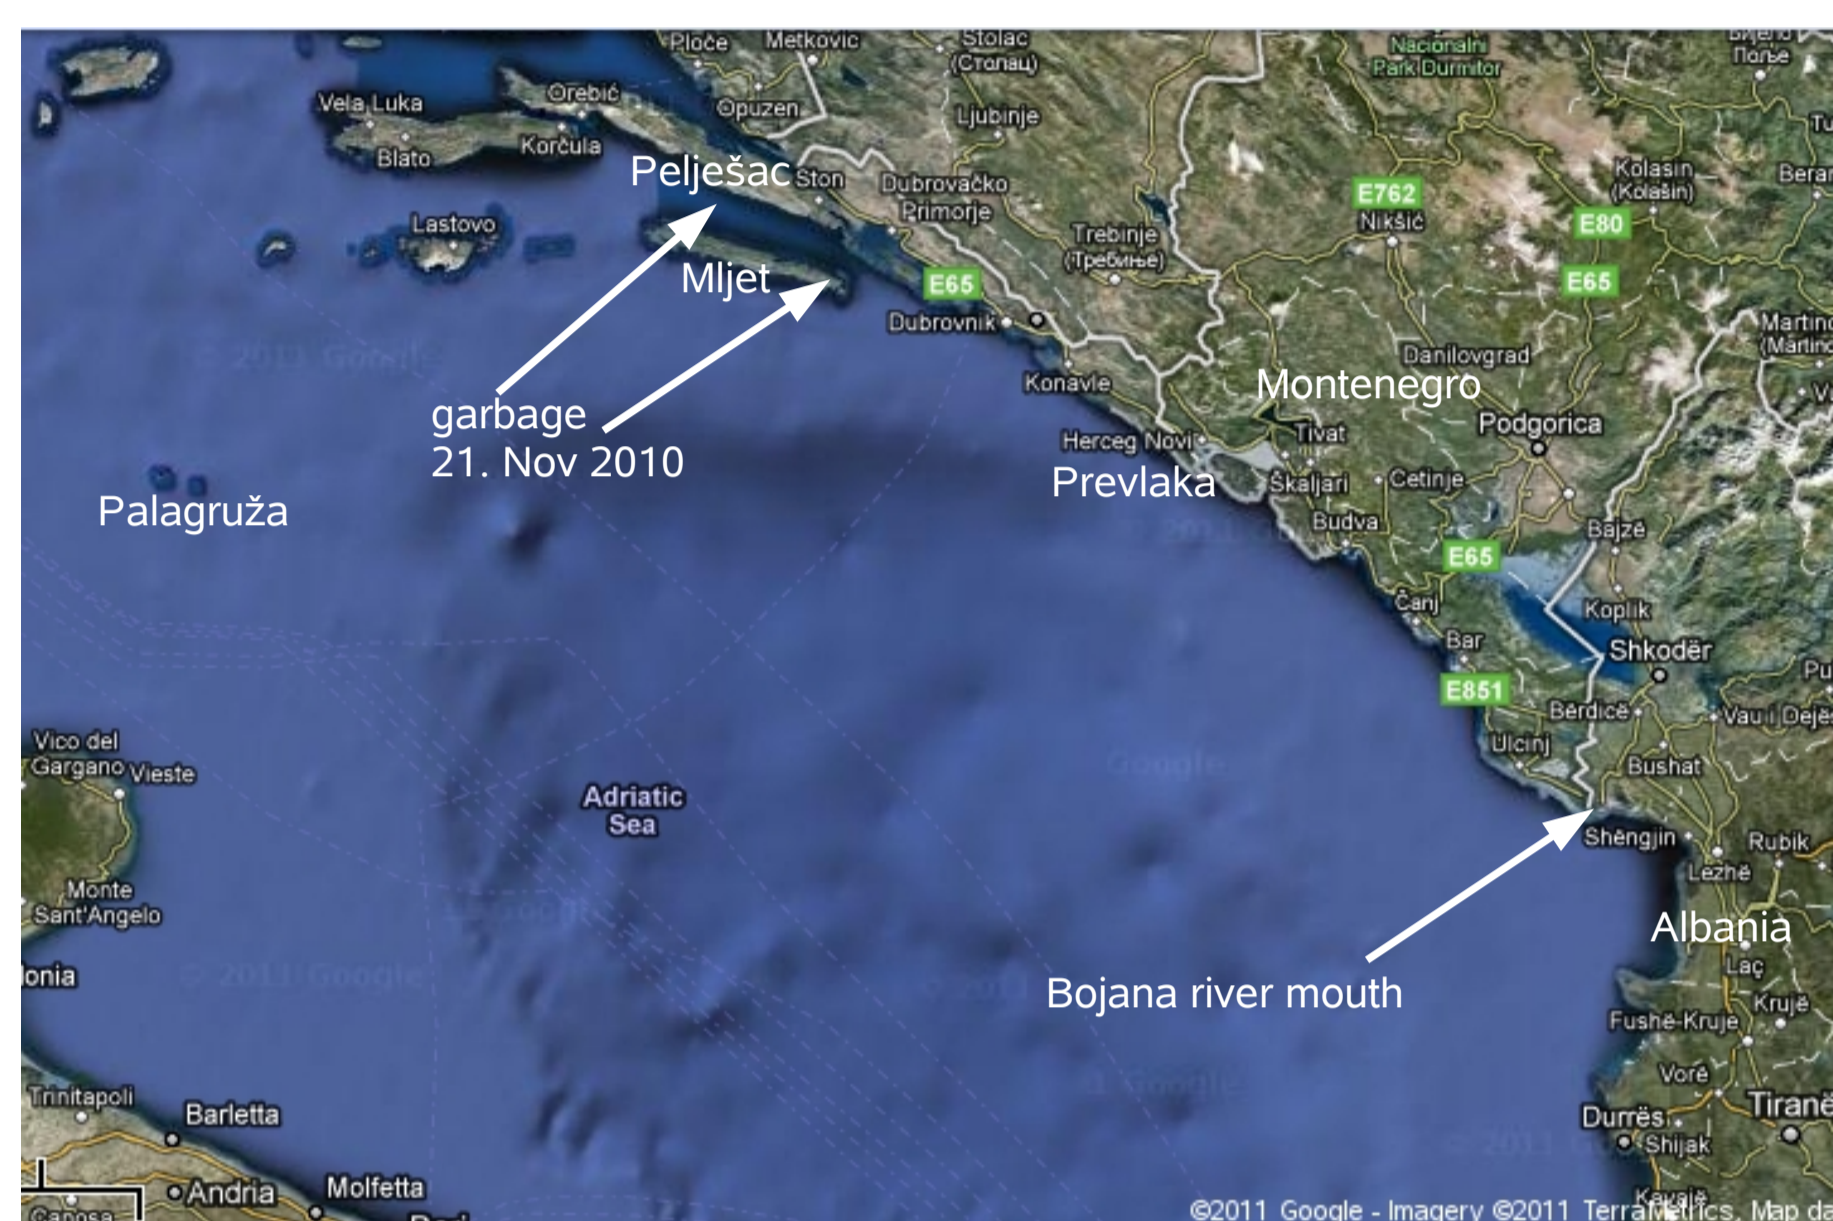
Ploče
Metkovic
Stolac (Столац)
Nacionalni Park Durmitor
Вијело Поље
Vela Luka
Orebić
Opuzen
Ljubinje
Blato
Korčula
Pelješac
Ston
Dubrovačko Primorje
Kolašin (Колашин)
Beran
E762
Nikšić
E80
Lastovo
Trebinje (Требиње)
Mljet
E65
E65
Dubrovnik
Martinо (Martin
Danilovgrad
Konavle
Montenegro
garbage
21. Nov 2010
Podgorica
Herceg Novi
Tivat
Prevlaka
Škaljari
Cetinje
Palagruža
Budva
Bajzë
E65
Čanj
Koplik
Bar
Shkodër
E851
Berdicë
Vau i Dejës
Ulcinj
Vico del Gargano
Vieste
Bushat
Adriatic Sea
Shëngjin
Rubik
Lezhë
Monte Sant'Angelo
Albania
Ionia
© 2011 Google
Laç
Bojana river mouth
Krujë
Fushë-Krujë
Vorë
Trinitapoli
Barletta
Durrës
Tiranë
Shijak
Andria
Molfetta
Canosa
©2011 Google - Imagery ©2011 TerraMetrics, Map da